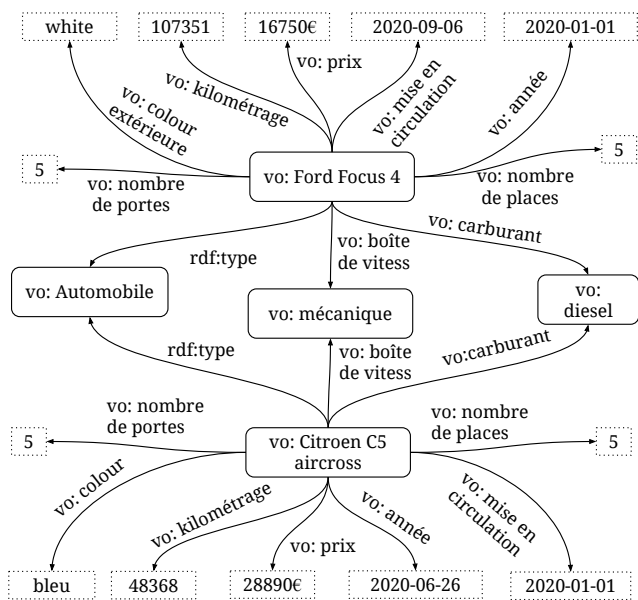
white

107351

16750€

2020-09-06

2020-01-01

vo: colour extérieure

vo: kilométrage

vo: prix

vo: mise en circulation

vo: année

5

vo: nombre de portes

vo: Ford Focus 4

vo: nombre de places

5

rdf:type

vo: boîte de vitess

vo: carburant

vo: Automobile

vo: mécanique

vo: diesel

rdf:type

vo: boîte de vitess

vo:carburant

vo: nombre de portes

vo: nombre de places

5

vo: Citroen C5 aircross

5

vo: colour

vo: kilométrage

vo: prix

vo: année

vo: mise en circulation

bleu

48368

28890€

2020-06-26

2020-01-01